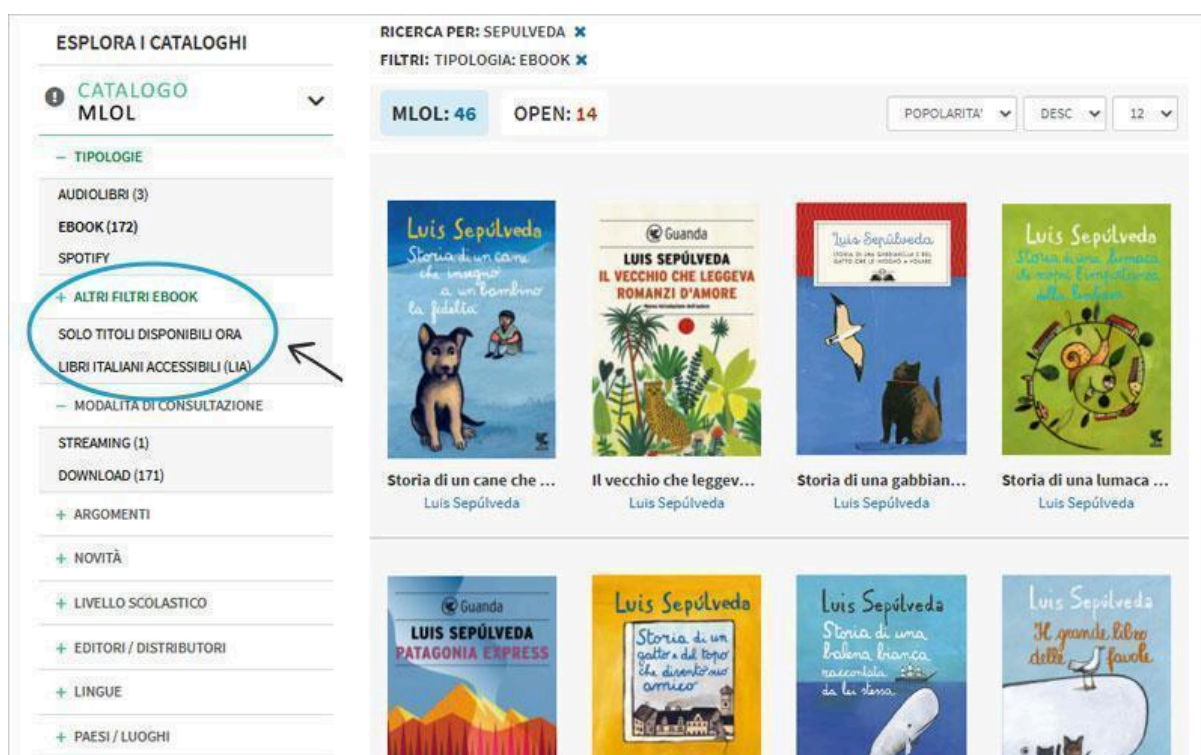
ESPLORA I CATALOGHI

CATALOGO
MLOL

– TIPOLOGIE

AUDIOLIBRI (3)
EBOOK (172)
SPOTIFY

+ ALTRI FILTRI EBOOK

SOLO TITOLI DISPONIBILI ORA
LIBRI ITALIANI ACCESSIBILI (LIA)

– MODALITÀ DI CONSULTAZIONE

STREAMING (1)
DOWNLOAD (171)

+ ARGOMENTI

+ NOVITÀ

+ LIVELLO SCOLASTICO

+ EDITORI / DISTRIBUTORI

+ LINGUE

+ PAESI / LUOGHI

RICERCA PER: SEPULVEDA ✖
FILTRI: TIPOLOGIA: EBOOK ✖

MLOL: 46 OPEN: 14

POPOLARITA' DESC 12

Luis Sepúlveda
Storia di un cane che insegnò a un bambino la fedeltà

Guanda
LUIS SEPÚLVEDA
IL VECCHIO CHE LEGGEVA ROMANZI D'AMORE

Luis Sepúlveda
STORIA DI UNA GABBIANELLA E DEL GATTO CHE LE INSEGNÒ A VOLARE

Luis Sepúlveda
Storia di una lumaca che scoprì l'importanza della lentezza

Storia di un cane che ...
Luis Sepúlveda

Il vecchio che leggev...
Luis Sepúlveda

Storia di una gabbian...
Luis Sepúlveda

Storia di una lumaca ...
Luis Sepúlveda

Guanda
LUIS SEPÚLVEDA
PATAGONIA EXPRESS

Luis Sepúlveda
Storia di un gatto e del topo che diventò suo amico

Luis Sepúlveda
Storia di una balena bianca raccontata da lei stessa

Luis Sepúlveda
Il grande libro delle favole